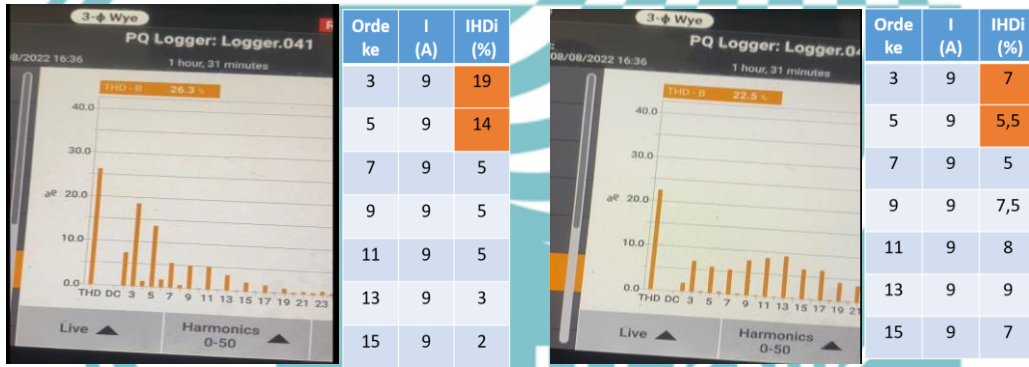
3-φ Wye

PQ Logger: Logger.041

8/2022 16:36

1 hour, 31 minutes

THD - B 26.3 %

40.0

30.0

% 20.0

10.0

0.0

THD DC 3 5 7 9 11 13 15 17 19 21 23

Live

Harmonics 0-50

| Orde ke | I (A) | IHDi (%) |
|---|---|---|
| 3 | 9 | 19 |
| 5 | 9 | 14 |
| 7 | 9 | 5 |
| 9 | 9 | 5 |
| 11 | 9 | 5 |
| 13 | 9 | 3 |
| 15 | 9 | 2 |

3-φ Wye

PQ Logger: Logger.0

08/08/2022 16:36

1 hour, 31 minutes

THD - B 22.5 %

40.0

30.0

% 20.0

10.0

0.0

THD DC 3 5 7 9 11 13 15 17 19 21

Live

Harmonics 0-50

| Orde ke | I (A) | IHDi (%) |
|---|---|---|
| 3 | 9 | 7 |
| 5 | 9 | 5,5 |
| 7 | 9 | 5 |
| 9 | 9 | 7,5 |
| 11 | 9 | 8 |
| 13 | 9 | 9 |
| 15 | 9 | 7 |